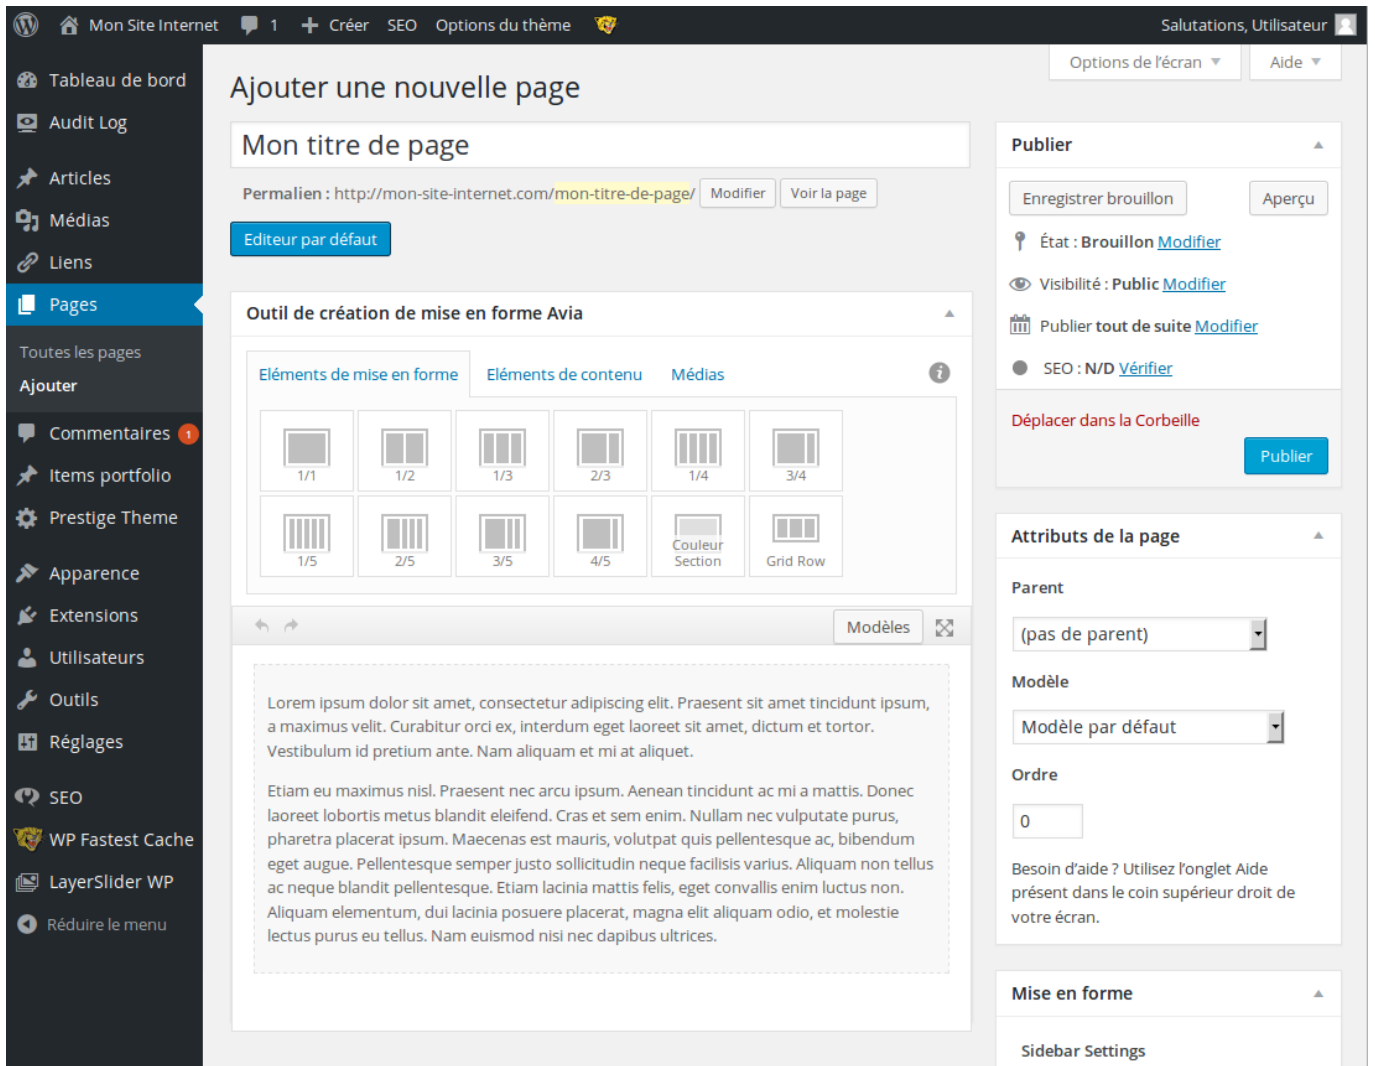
Mon Site Internet 1 Créer SEO Options du thème Salutations, Utilisateur

Tableau de bord
Audit Log
Articles
Médias
Liens
Pages
Toutes les pages
Ajouter
Commentaires 1
Items portfolio
Prestige Theme
Apparence
Extensions
Utilisateurs
Outils
Réglages
SEO
WP Fastest Cache
LayerSlider WP
Réduire le menu

Options de l'écran ▼ Aide ▼

Ajouter une nouvelle page

Mon titre de page

Permalien : http://mon-site-internet.com/mon-titre-de-page/ Modifier Voir la page

Editeur par défaut

Outil de création de mise en forme Avia

Eléments de mise en forme Eléments de contenu Médias

| 1/1 | 1/2 | 1/3 | 2/3 | 1/4 | 3/4 |
|---|---|---|---|---|---|
| 1/5 | 2/5 | 3/5 | 4/5 | Couleur Section | Grid Row |

Modèles

Lorem ipsum dolor sit amet, consectetur adipiscing elit. Praesent sit amet tincidunt ipsum, a maximus velit. Curabitur orci ex, interdum eget laoreet sit amet, dictum et tortor. Vestibulum id pretium ante. Nam aliquam et mi at aliquet.

Etiam eu maximus nisl. Praesent nec arcu ipsum. Aenean tincidunt ac mi a mattis. Donec laoreet lobortis metus blandit eleifend. Cras et sem enim. Nullam nec vulputate purus, pharetra placerat ipsum. Maecenas est mauris, volutpat quis pellentesque ac, bibendum eget augue. Pellentesque semper justo sollicitudin neque facilisis varius. Aliquam non tellus ac neque blandit pellentesque. Etiam lacinia mattis felis, eget convallis enim luctus non. Aliquam elementum, dui lacinia posuere placerat, magna elit aliquam odio, et molestie lectus purus eu tellus. Nam euismod nisi nec dapibus ultrices.

Publier

Enregistrer brouillon Aperçu

État : Brouillon Modifier

Visibilité : Public Modifier

Publier tout de suite Modifier

SEO : N/D Vérifier

Déplacer dans la Corbeille

Publier

Attributs de la page

Parent

(pas de parent)

Modèle

Modèle par défaut

Ordre

0

Besoin d'aide ? Utilisez l'onglet Aide présent dans le coin supérieur droit de votre écran.

Mise en forme

Sidebar Settings